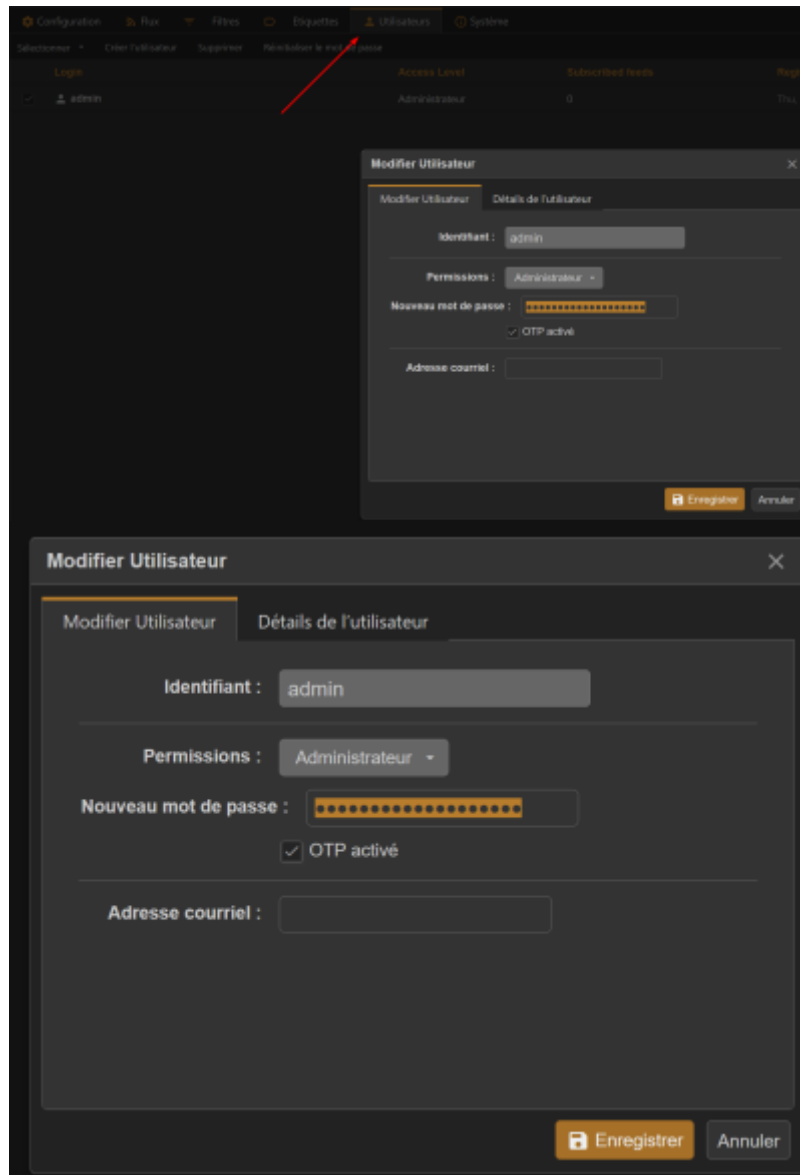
Configuration Flux Filtres Étiquettes Utilisateurs Système

Sélectionner Créer l'utilisateur Supprimer Réinitialiser le mot de passe

Login Access Level Subscribed feeds Regi

admin Administrateur 0 Tou

Modifier Utilisateur ×

Modifier Utilisateur Détails de l'utilisateur

Identifiant : admin

Permissions : Administrateur

Nouveau mot de passe : ••••••••••••••••••••

OTP activé

Adresse courriel :

Enregistrer Annuler

Modifier Utilisateur ×

Modifier Utilisateur Détails de l'utilisateur

Identifiant : admin

Permissions : Administrateur

Nouveau mot de passe : ••••••••••••••••••••

OTP activé

Adresse courriel :

Enregistrer Annuler